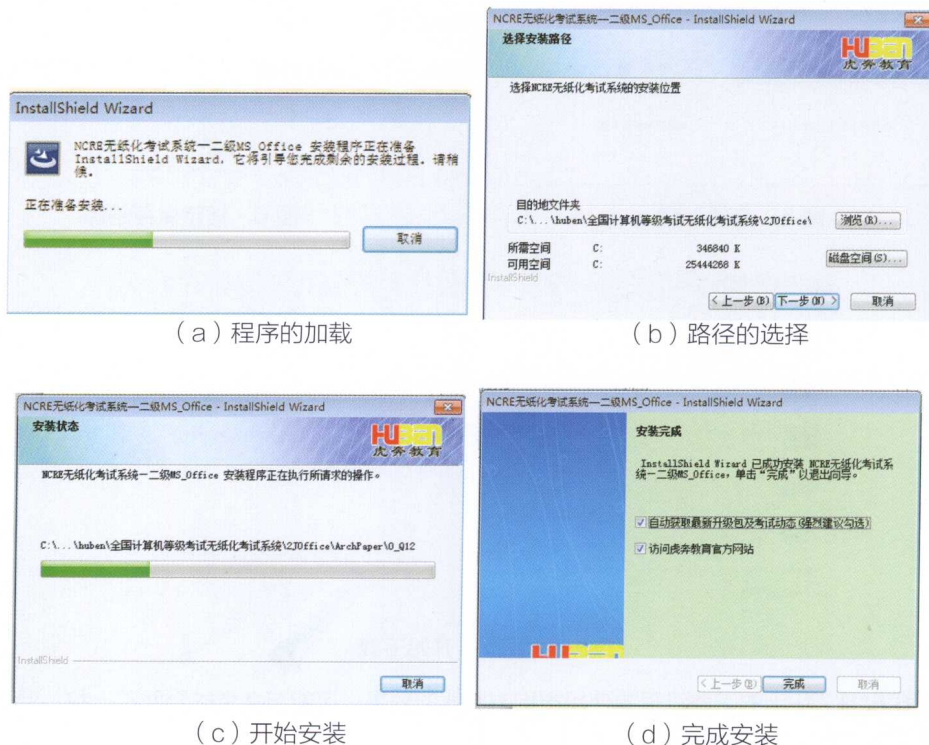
InstallShield Wizard

NCRE无纸化考试系统一二级MS_Office 安装程序正在准备 InstallShield Wizard，它将引导您完成剩余的安装过程。请稍候。

正在准备安装...

取消

（a）程序的加载

NCRE无纸化考试系统一二级MS_Office - InstallShield Wizard

选择安装路径

HUBEN 虎奔教育

选择NCRE无纸化考试系统的安装位置

目的地文件夹

C:\...\huben\全国计算机等级考试无纸化考试系统\2JOffice\

浏览(R)...

所需空间 C: 346840 K

可用空间 C: 25444268 K

磁盘空间(S)...

InstallShield

< 上一步(B) 下一步(N) > 取消

（b）路径的选择

NCRE无纸化考试系统一二级MS_Office - InstallShield Wizard

安装状态

HUBEN 虎奔教育

NCRE无纸化考试系统一二级MS_Office 安装程序正在执行所请求的操作。

C:\...\huben\全国计算机等级考试无纸化考试系统\2JOffice\ArchPaper\0_Q12

InstallShield

取消

（c）开始安装

NCRE无纸化考试系统一二级MS_Office - InstallShield Wizard

安装完成

InstallShield Wizard 已成功安装 NCRE无纸化考试系统一二级MS_Office。单击"完成"以退出向导。

自动获取最新升级包及考试动态（强烈建议勾选）

访问虎奔教育官方网站

HUBEN

< 上一步(B) 完成 取消

（d）完成安装